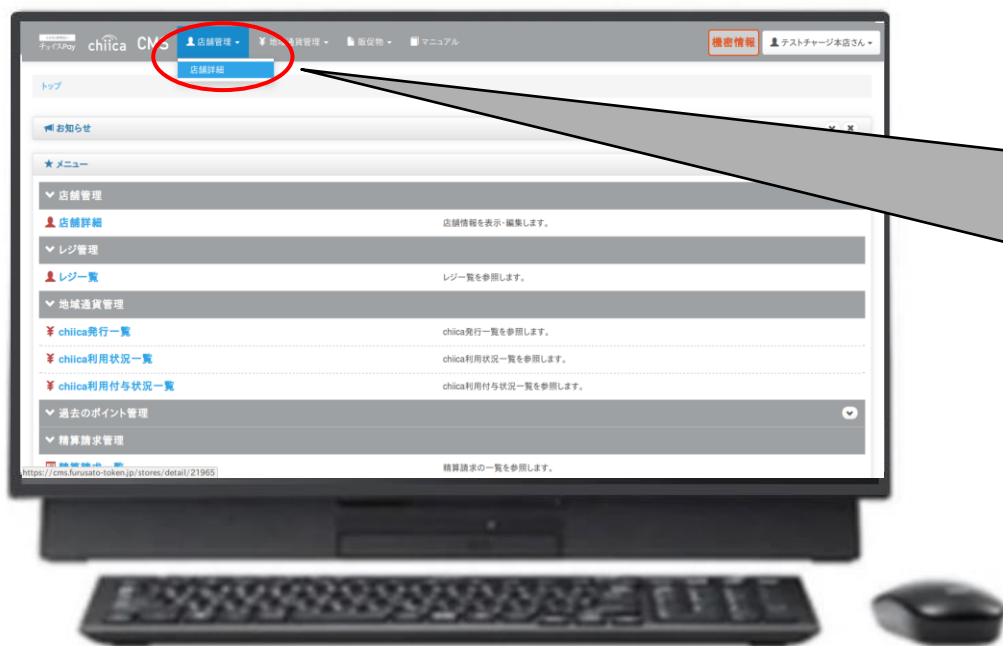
チョイスPay chiica CMS 店舗管理 ▾ 地域通貨管理 ▾ 販促物 ▾ マニュアル 機密情報 テストチャージ本店さん ▾

店舗詳細

トップ

お知らせ

★ メニュー

店舗管理

店舗詳細 店舗情報を表示・編集します。

レジ管理

レジ一覧 レジ一覧を参照します。

地域通貨管理

chiica発行一覧 chiica発行一覧を参照します。

chiica利用状況一覧 chiica利用状況一覧を参照します。

chiica利用付与状況一覧 chiica利用付与状況一覧を参照します。

過去のポイント管理

精算請求管理

精算請求一覧 精算請求の一覧を参照します。

https://cms.furusato-token.jp/stores/detail/21965